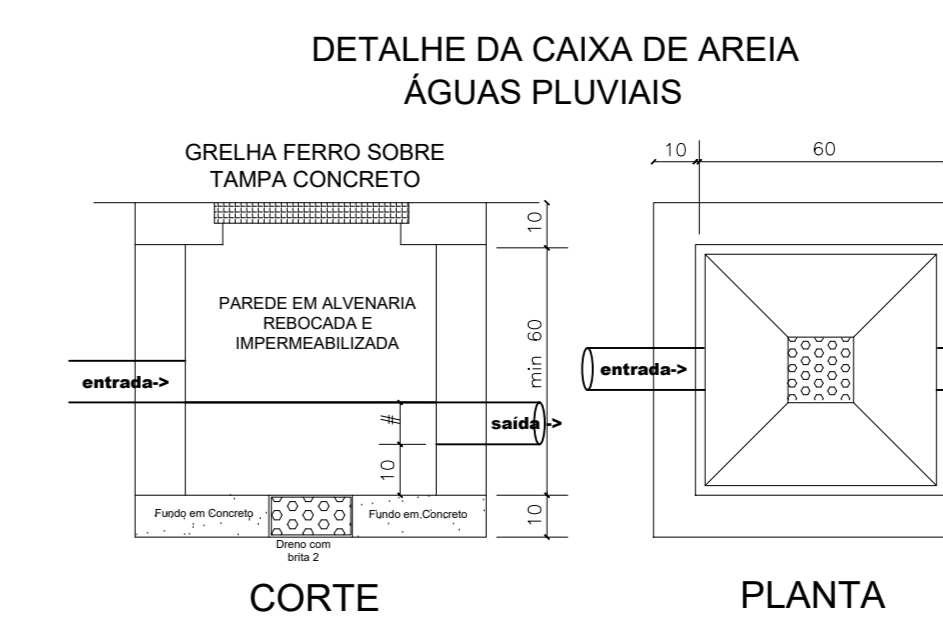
DETALHE DA CAIXA DE AREIA
ÁGUAS PLUVIAIS

GRELHA FERRO SOBRE
TAMPA CONCRETO

10

PAREDE EM ALVENARIA
REBOCADA E
IMPERMEABILIZADA

min 60

entrada->

#

saída->

10

Fundo em Concreto

Fundo em Concreto

10

Dreno com
brita 2

CORTE

10

60

entrada->

PLANTA